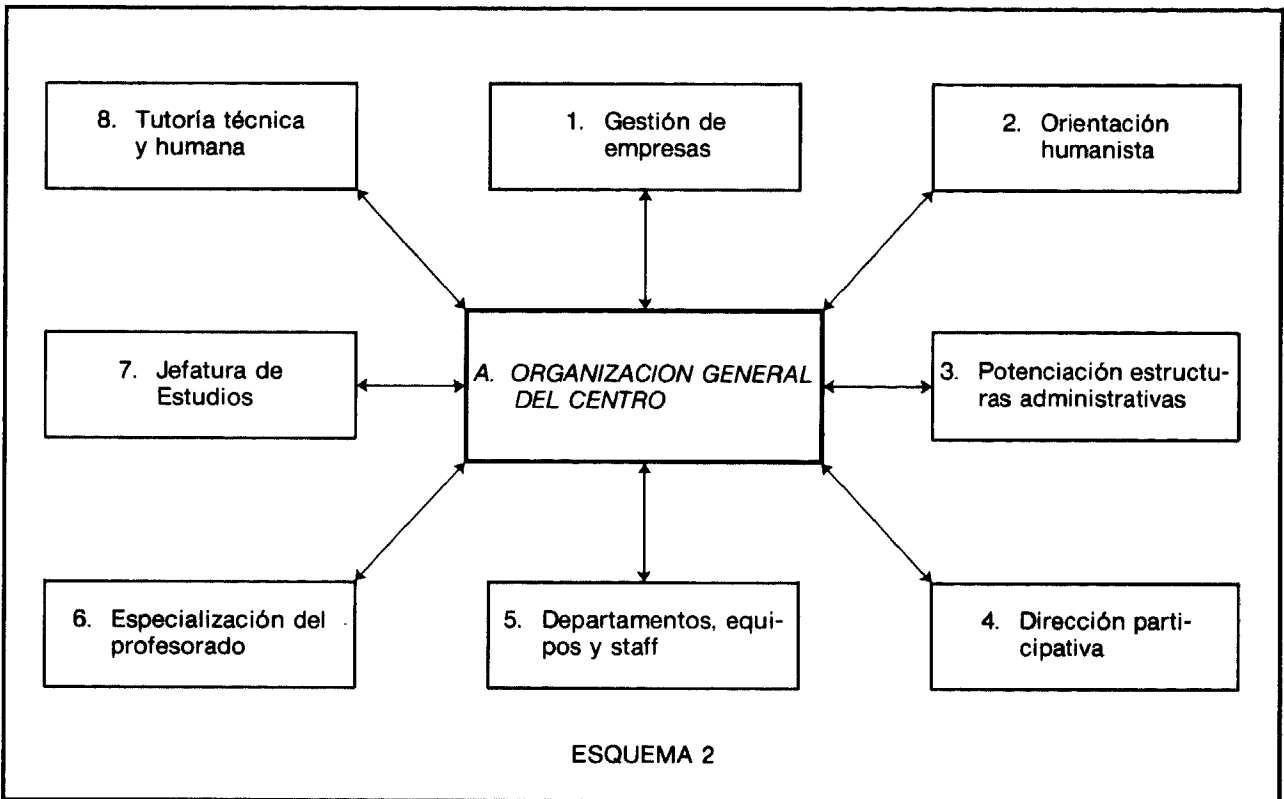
8. Tutoría técnica y humana

1. Gestión de empresas

2. Orientación humanista

7. Jefatura de Estudios

A. ORGANIZACION GENERAL DEL CENTRO

3. Potenciación estructuras administrativas

6. Especialización del profesorado

5. Departamentos, equipos y staff

4. Dirección participativa

ESQUEMA 2